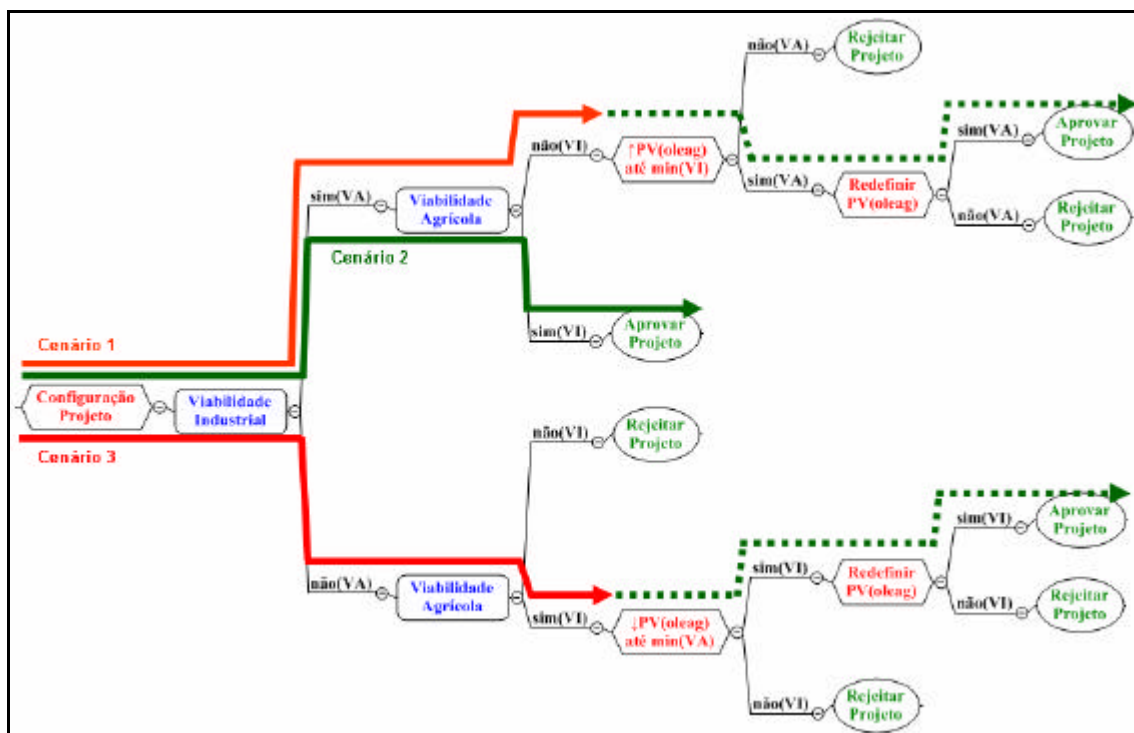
não(VA)
Rejeitar Projeto

sim(VA)
Aprovar Projeto

não(VI)
↑PV(oleag) até min(VI)

sim(VA)
Redefinir PV(oleag)

não(VA)
Rejeitar Projeto

sim(VA)
Viabilidade Agrícola

Cenário 2

sim(VI)
Aprovar Projeto

Cenário 1

Configuração Projeto

Viabilidade Industrial

Cenário 3

não(VI)
Rejeitar Projeto

sim(VI)
Aprovar Projeto

sim(VI)
Redefinir PV(oleag)

não(VA)
Viabilidade Agrícola

não(VI)
Rejeitar Projeto

sim(VI)
↓PV(oleag) até min(VA)

não(VI)
Rejeitar Projeto